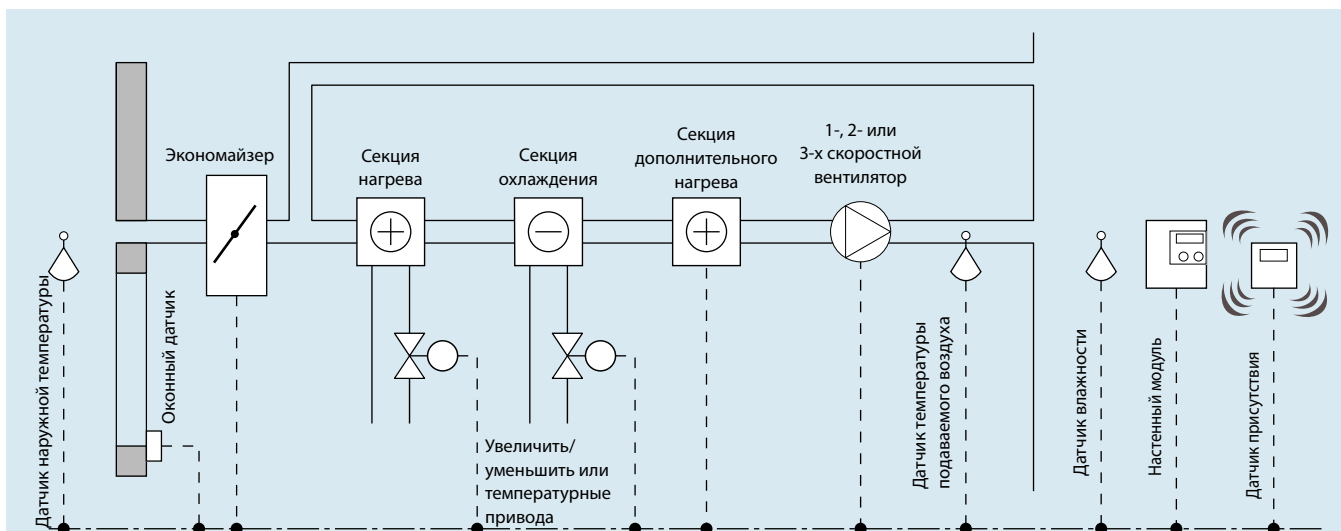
Экономайзер

Секция нагрева

Секция охлаждения

Секция дополнительного нагрева

1-, 2- или 3-х скоростной вентилятор

Датчик наружной температуры

Оконный датчик

Увеличить/ уменьшить или температурные привода

Датчик температуры подаваемого воздуха

Датчик влажности

Настенный модуль

Датчик присутствия